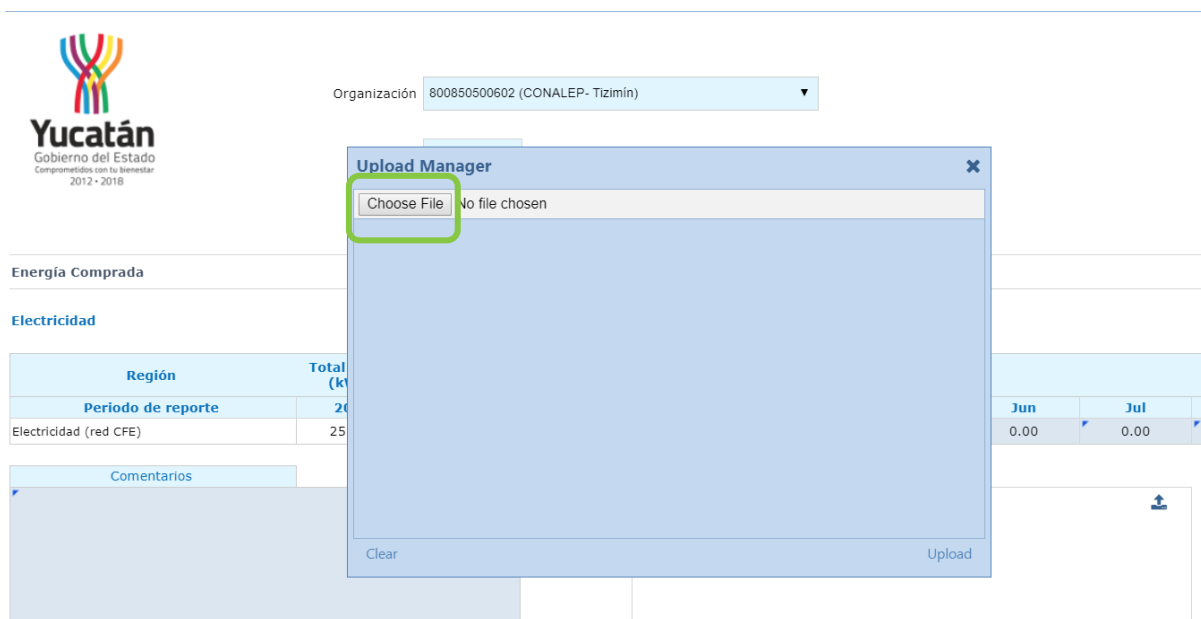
Yucatán
Gobierno del Estado
Comprometidos con tu bienestar
2012 • 2018

Organización 800850500602 (CONALEP- Tizimín) ▼

Energía Comprada

Electricidad

| Región | Total (k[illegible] | | Jun | Jul |
|---|---|---|---|---|
| Periodo de reporte | 20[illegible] | | Jun | Jul |
| Electricidad (red CFE) | 25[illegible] | | 0.00 | 0.00 |

Comentarios

Upload Manager ✖
Choose File No file chosen
Clear Upload